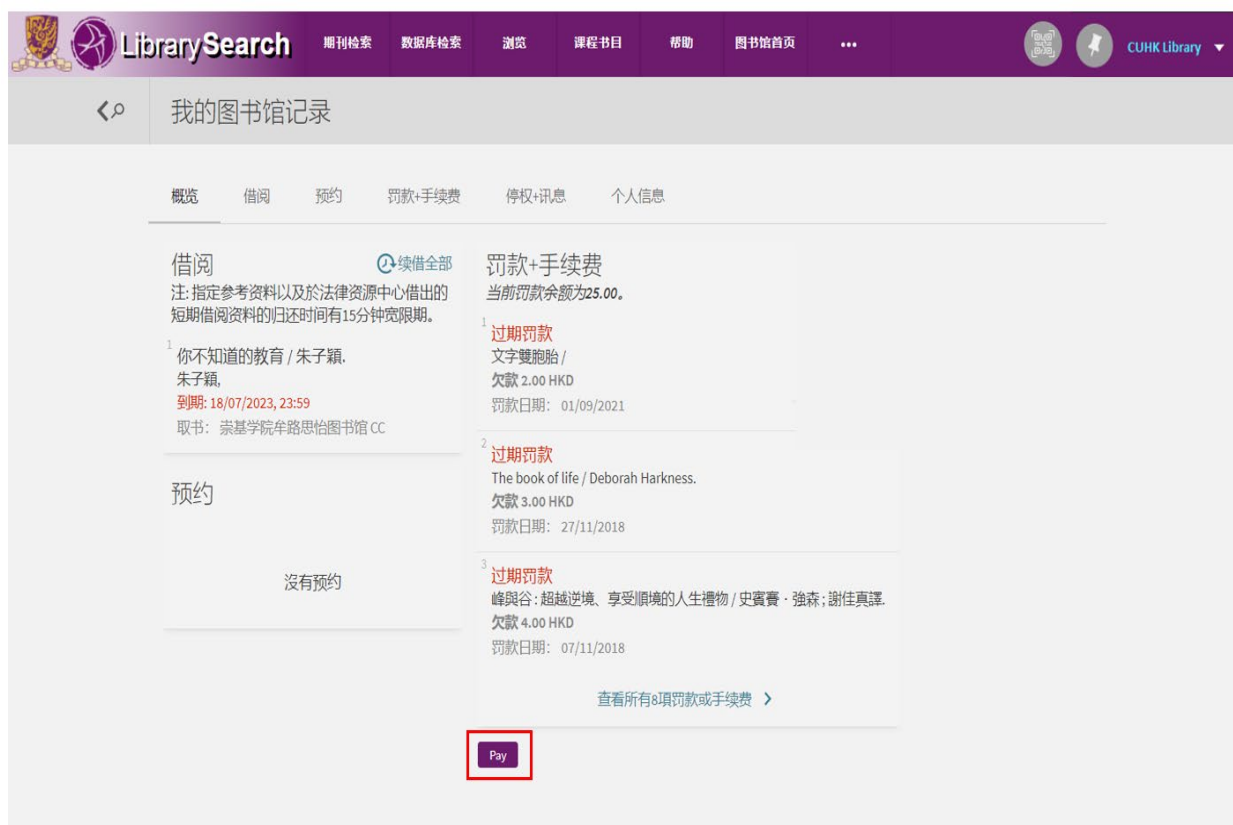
LibrarySearch 期刊检索 数据库检索 浏览 课程书目 帮助 图书馆首页 ••• CUHK Library

我的图书馆记录

概览 借阅 预约 罚款+手续费 停权+讯息 个人信息

借阅
续借全部
注: 指定参考资料以及於法律资源中心借出的短期借阅资料的归还时间有15分钟宽限期。

1
你不知道的教育 / 朱子穎.
朱子穎,
到期: 18/07/2023, 23:59
取书: 崇基学院牟路思怡图书馆 CC

预约

没有预约

罚款+手续费
当前罚款余额为25.00。

1
过期罚款
文字雙胞胎 /
欠款 2.00 HKD
罚款日期: 01/09/2021

2
过期罚款
The book of life / Deborah Harkness.
欠款 3.00 HKD
罚款日期: 27/11/2018

3
过期罚款
峰與谷 : 超越逆境、享受順境的人生禮物 / 史賓賽 · 強森 ; 謝佳真譯.
欠款 4.00 HKD
罚款日期: 07/11/2018

查看所有8項罚款或手续费

Pay